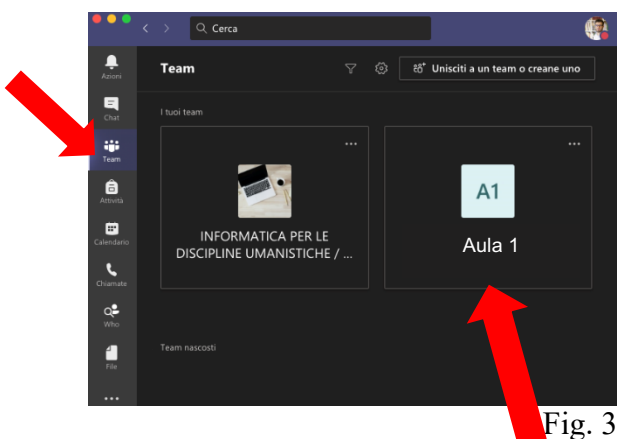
Cerca

Azioni
Chat
Team
Attività
Calendario
Chiamate
Who
File
...

Team

Unisciti a un team o creane uno

I tuoi team

...

INFORMATICA PER LE DISCIPLINE UMANISTICHE / ...

...

A1

Aula 1

Team nascosti

Fig. 3